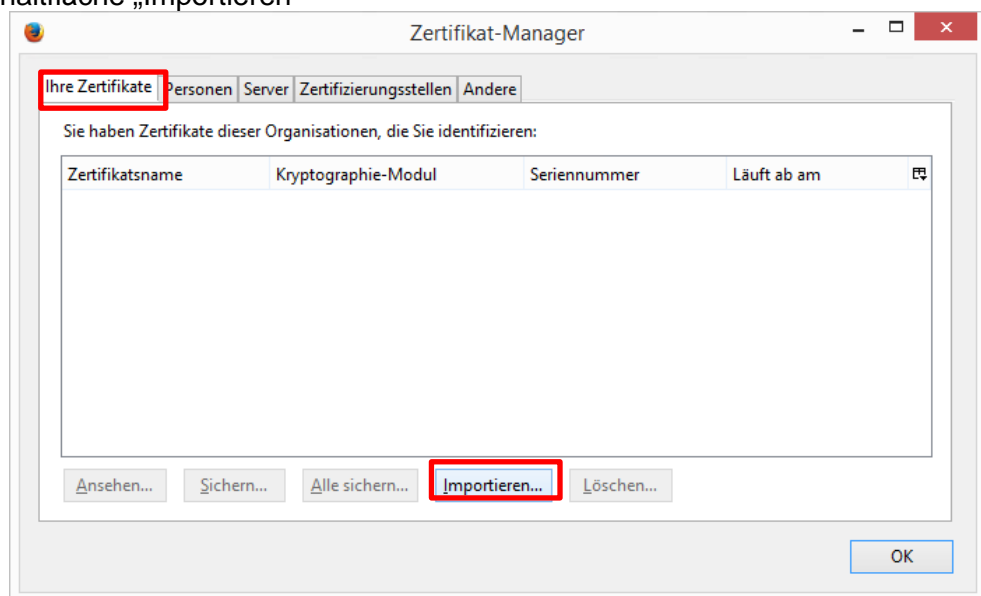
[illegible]altfläche „Importieren"

Zertifikat-Manager

Ihre Zertifikate | Personen | Server | Zertifizierungsstellen | Andere

Sie haben Zertifikate dieser Organisationen, die Sie identifizieren:

| Zertifikatsname | Kryptographie-Modul | Seriennummer | Läuft ab am |
|---|---|---|---|

Ansehen... Sichern... Alle sichern... Importieren... Löschen...

OK